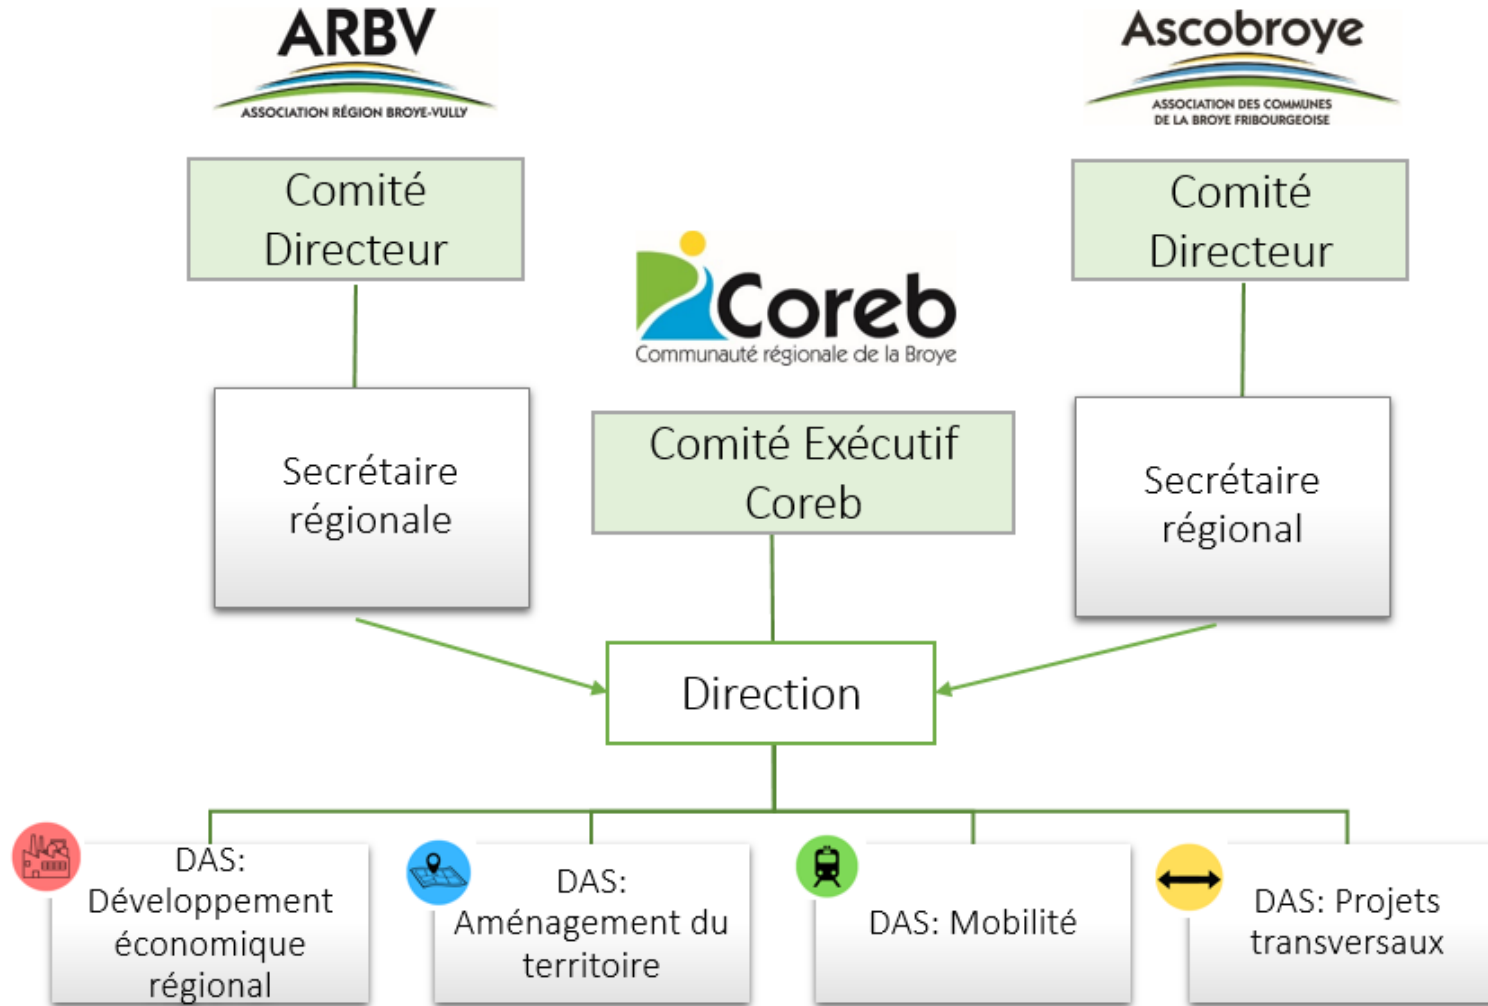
ARBV
ASSOCIATION RÉGION BROYE-VULLY

Ascobroye
ASSOCIATION DES COMMUNES DE LA BROYE FRIBOURGEOISE

Comité Directeur

Comité Directeur

Coreb
Communauté régionale de la Broye

Secrétaire régionale

Comité Exécutif Coreb

Secrétaire régional

Direction

DAS: Développement économique régional

DAS: Aménagement du territoire

DAS: Mobilité

DAS: Projets transversaux